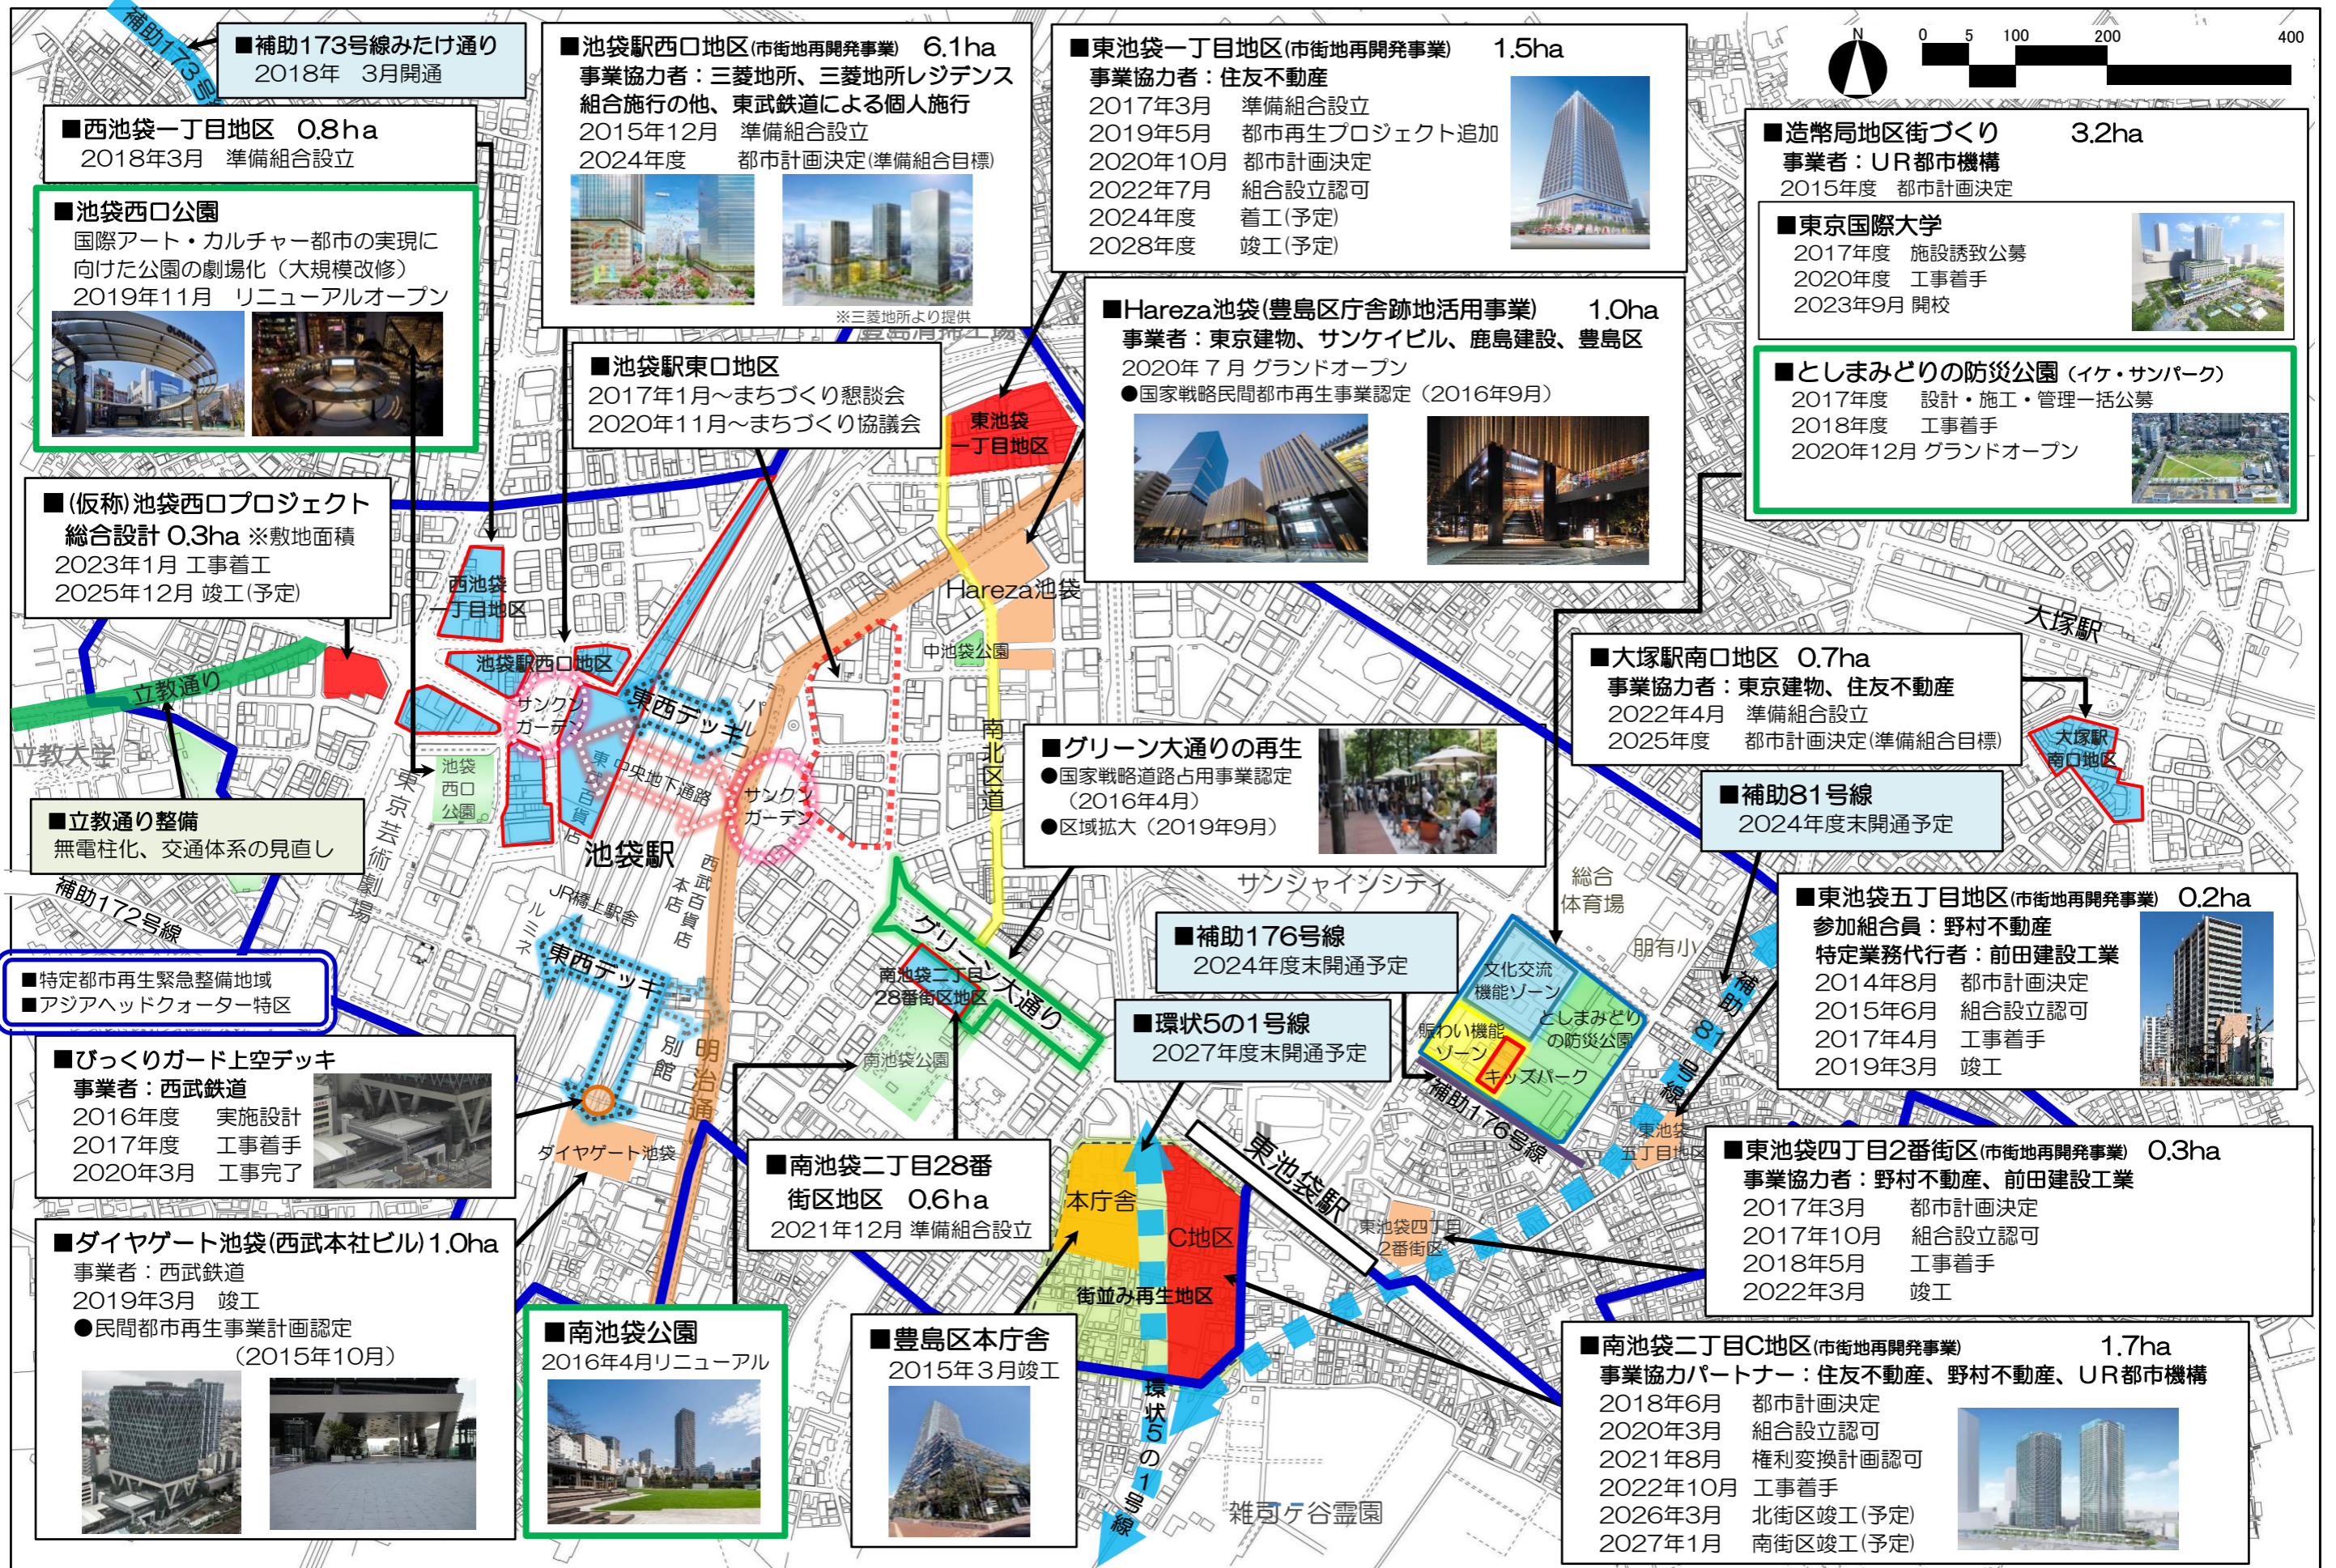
補助173号線

■補助173号線みたけ通り
2018年 3月開通

■西池袋一丁目地区 0.8ha
2018年3月 準備組合設立

■池袋西口公園
国際アート・カルチャー都市の実現に向けた公園の劇場化（大規模改修）
2019年11月 リニューアルオープン

■池袋駅西口地区(市街地再開発事業) 6.1ha
事業協力者：三菱地所、三菱地所レジデンス
組合施行の他、東武鉄道による個人施行
2015年12月 準備組合設立
2024年度 都市計画決定(準備組合目標)
※三菱地所より提供

■東池袋一丁目地区(市街地再開発事業) 1.5ha
事業協力者：住友不動産
2017年3月 準備組合設立
2019年5月 都市再生プロジェクト追加
2020年10月 都市計画決定
2022年7月 組合設立認可
2024年度 着工(予定)
2028年度 竣工(予定)

N
0 5 100 200 400

■造幣局地区街づくり 3.2ha
事業者：UR都市機構
2015年度 都市計画決定

■東京国際大学
2017年度 施設誘致公募
2020年度 工事着手
2023年9月 開校

■としまみどりの防災公園（イケ・サンパーク）
2017年度 設計・施工・管理一括公募
2018年度 工事着手
2020年12月 グランドオープン

■池袋駅東口地区
2017年1月～まちづくり懇談会
2020年11月～まちづくり協議会

■Hareza池袋(豊島区庁舎跡地活用事業) 1.0ha
事業者：東京建物、サンケイビル、鹿島建設、豊島区
2020年 7 月 グランドオープン
●国家戦略民間都市再生事業認定（2016年9月）

■(仮称)池袋西口プロジェクト
総合設計 0.3ha ※敷地面積
2023年1月 工事着工
2025年12月 竣工(予定)

東池袋一丁目地区
Hareza池袋
中池袋公園
西池袋一丁目地区
池袋駅西口地区
立教通り
立教大学
サンクンガーデン
東西デッキ
東口
中央地下通路
サンクンガーデン
池袋西口公園
東京芸術劇場
池袋駅
南北区道
大塚駅

■大塚駅南口地区 0.7ha
事業協力者：東京建物、住友不動産
2022年4月 準備組合設立
2025年度 都市計画決定(準備組合目標)

大塚駅南口地区

■グリーン大通りの再生
●国家戦略道路占用事業認定（2016年4月）
●区域拡大（2019年9月）

■補助81号線
2024年度末開通予定

■立教通り整備
無電柱化、交通体系の見直し

補助172号線
JR構上駅舎
ルミネ
西武百貨店
本店
サンシャインシティ
総合体育場
朋有小

■東池袋五丁目地区(市街地再開発事業) 0.2ha
参加組合員：野村不動産
特定業務代行者：前田建設工業
2014年8月 都市計画決定
2015年6月 組合設立認可
2017年4月 工事着手
2019年3月 竣工

■特定都市再生緊急整備地域
■アジアヘッドクォーター特区

東西デッキ
グリーン大通り
南池袋二丁目28番街区地区

■補助176号線
2024年度末開通予定

文化交流機能ゾーン
賑わい機能ゾーン
としまみどりの防災公園
キッズパーク
補助81号線

■びっくりガード上空デッキ
事業者：西武鉄道
2016年度 実施設計
2017年度 工事着手
2020年3月 工事完了

別館
明治通り
南池袋公園

■環状5の1号線
2027年度末開通予定

補助176号線
東池袋五丁目地区
ダイヤゲート池袋

■南池袋二丁目28番街区地区 0.6ha
2021年12月 準備組合設立

本庁舎
C地区
東池袋駅
東池袋四丁目2番街区
街並み再生地区

■東池袋四丁目2番街区(市街地再開発事業) 0.3ha
事業協力者：野村不動産、前田建設工業
2017年3月 都市計画決定
2017年10月 組合設立認可
2018年5月 工事着手
2022年3月 竣工

■ダイヤゲート池袋(西武本社ビル) 1.0ha
事業者：西武鉄道
2019年3月 竣工
●民間都市再生事業計画認定（2015年10月）

■南池袋公園
2016年4月リニューアル

■豊島区本庁舎
2015年3月竣工

環状5の1号線
雑司ケ谷霊園

■南池袋二丁目C地区(市街地再開発事業) 1.7ha
事業協力パートナー：住友不動産、野村不動産、UR都市機構
2018年6月 都市計画決定
2020年3月 組合設立認可
2021年8月 権利変換計画認可
2022年10月 工事着手
2026年3月 北街区竣工(予定)
2027年1月 南街区竣工(予定)